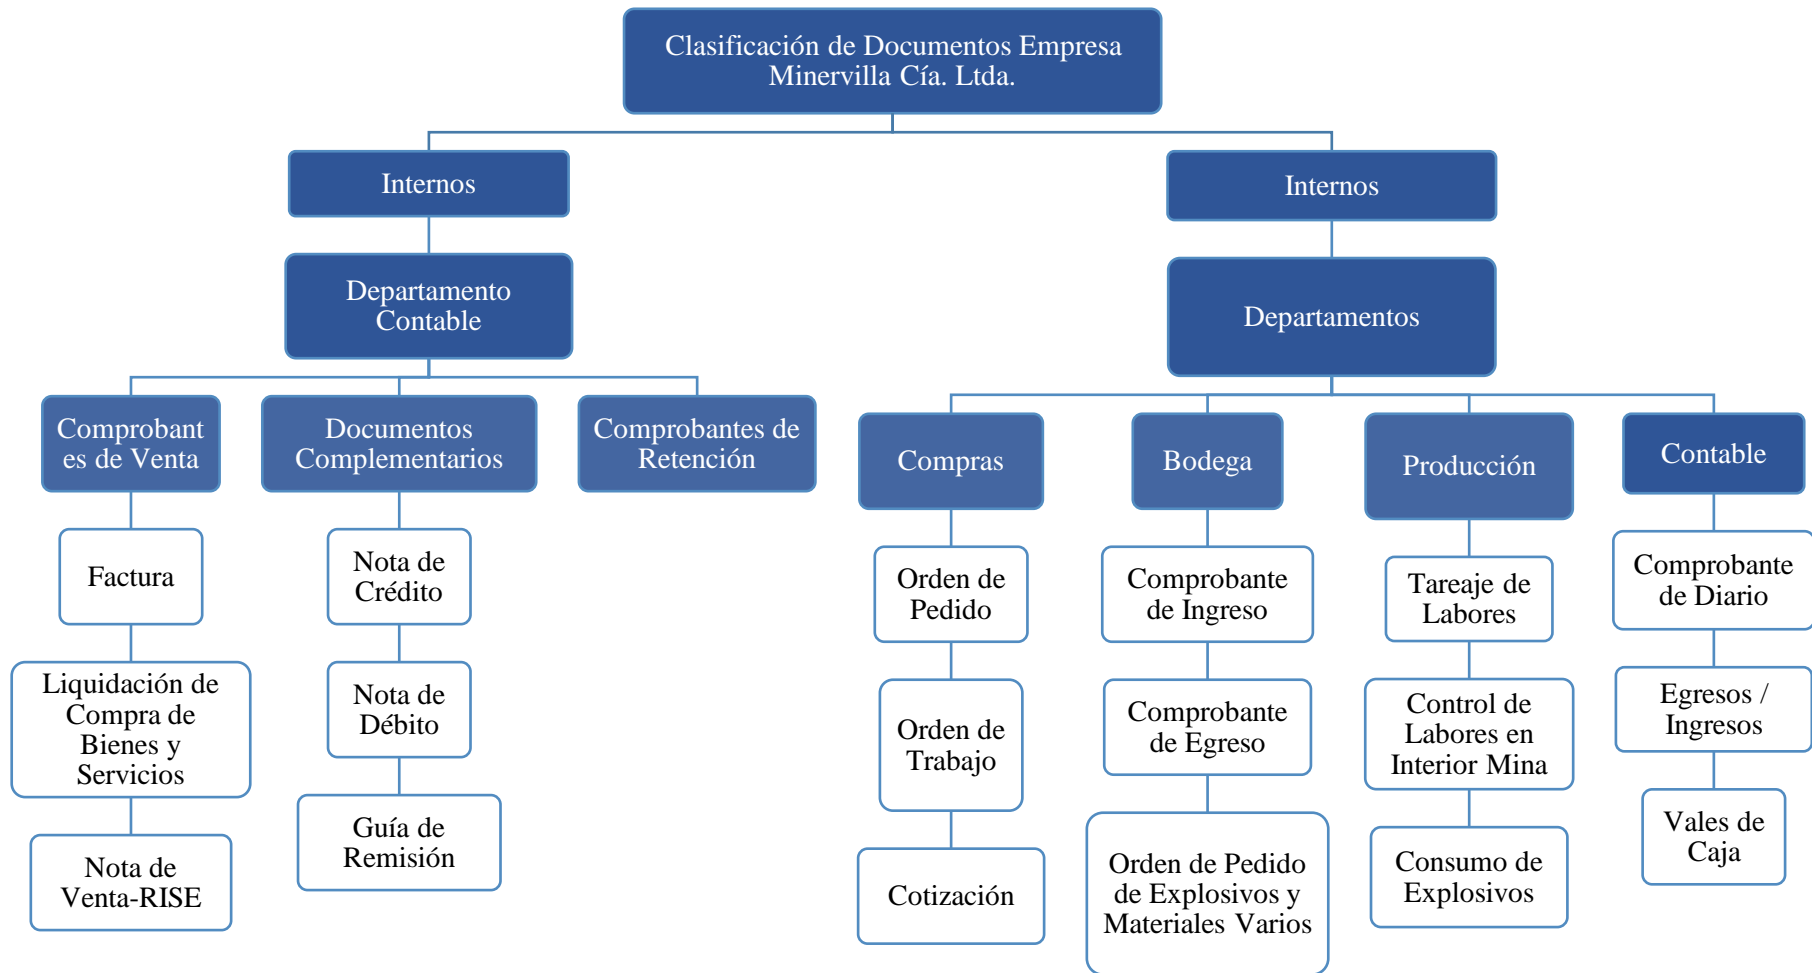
Clasificación de Documentos Empresa Minervilla Cía. Ltda.

Internos

Departamento Contable

Comprobantes de Venta

Factura

Liquidación de Compra de Bienes y Servicios

Nota de Venta-RISE

Documentos Complementarios

Nota de Crédito

Nota de Débito

Guía de Remisión

Comprobantes de Retención

Internos

Departamentos

Compras

Orden de Pedido

Orden de Trabajo

Cotización

Bodega

Comprobante de Ingreso

Comprobante de Egreso

Orden de Pedido de Explosivos y Materiales Varios

Producción

Tareaje de Labores

Control de Labores en Interior Mina

Consumo de Explosivos

Contable

Comprobante de Diario

Egresos / Ingresos

Vales de Caja